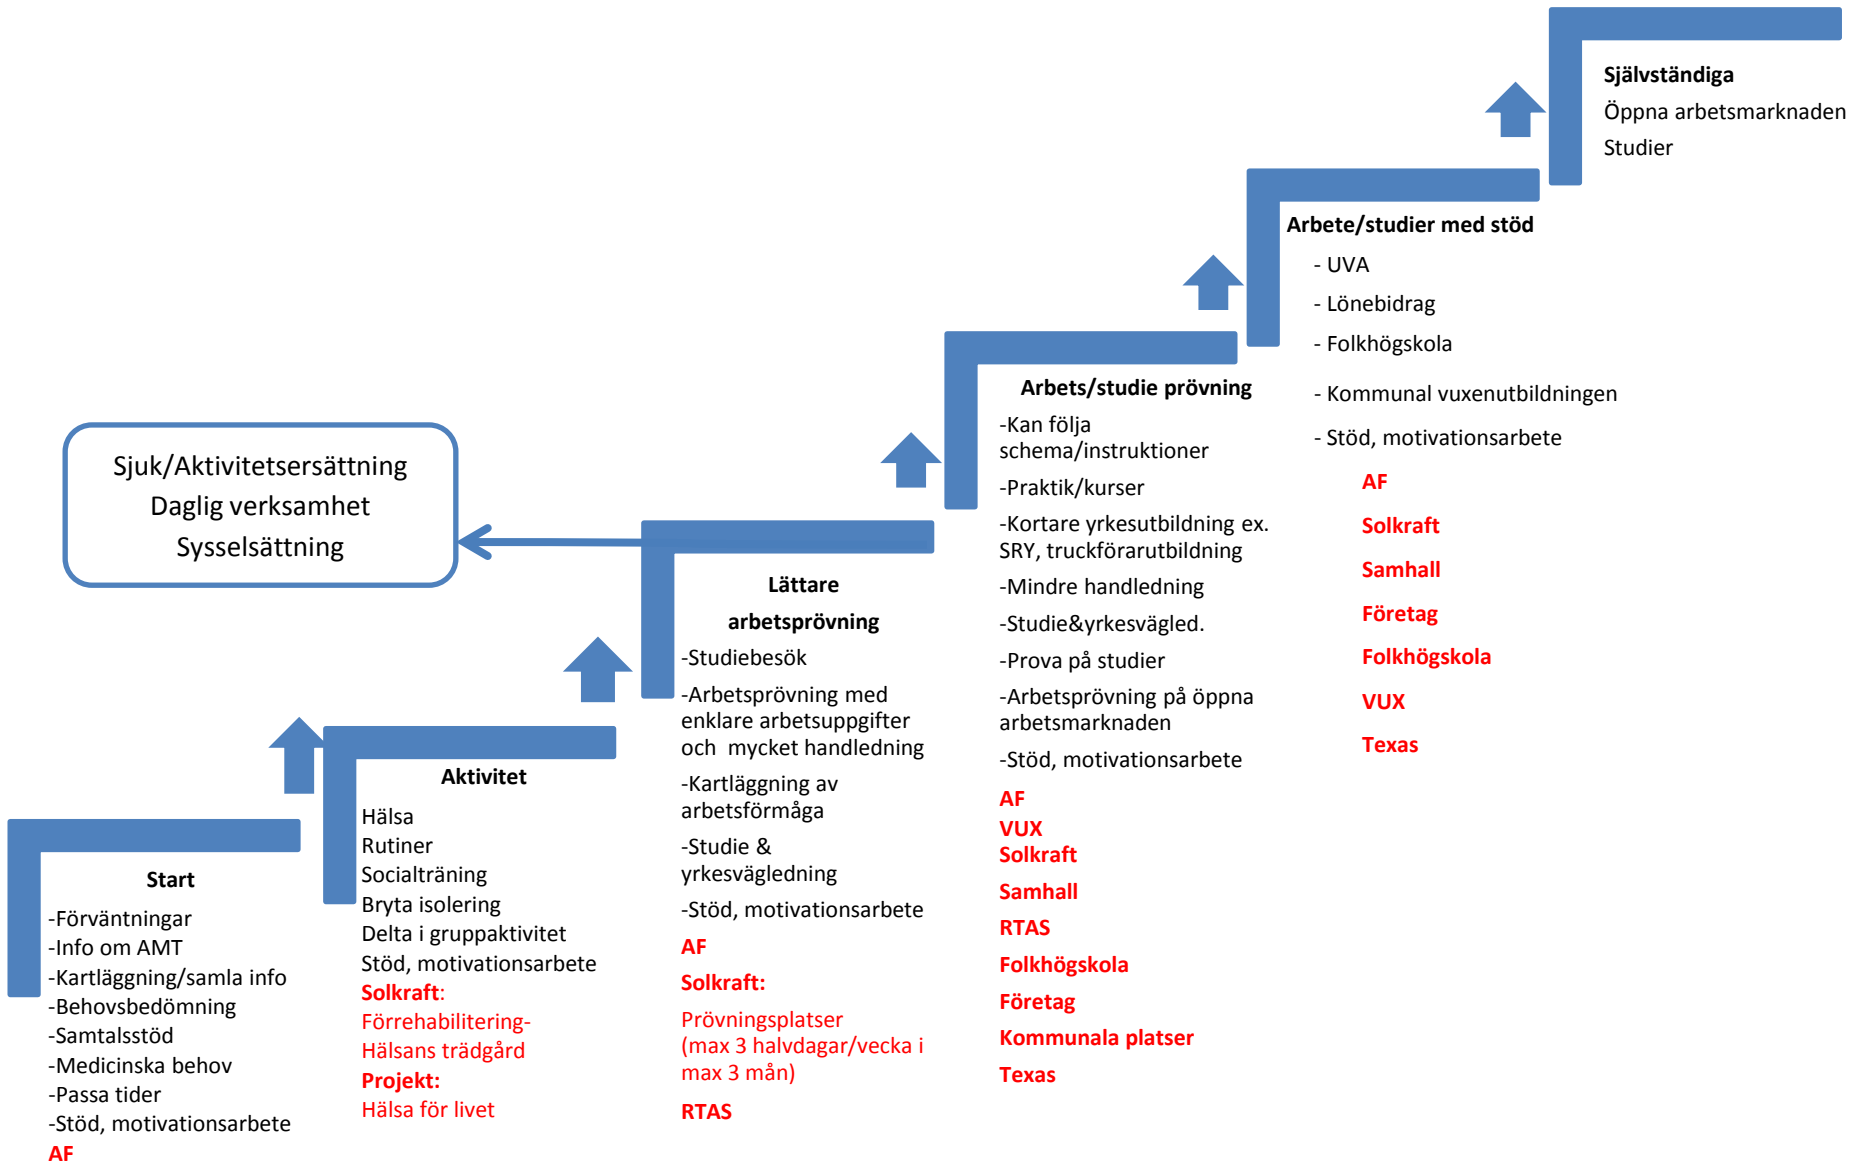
Självständiga
Öppna arbetsmarknaden
Studier

Arbete/studier med stöd
- UVA
- Lönebidrag
- Folkhögskola
- Kommunal vuxenutbildningen
- Stöd, motivationsarbete
AF
Solkraft
Samhall
Företag
Folkhögskola
VUX
Texas

Sjuk/Aktivitetsersättning
Daglig verksamhet
Sysselsättning

Arbets/studie prövning
-Kan följa schema/instruktioner
-Praktik/kurser
-Kortare yrkesutbildning ex. SRY, truckförarutbildning
-Mindre handledning
-Studie&yrkesvägled.
-Prova på studier
-Arbetsprövning på öppna arbetsmarknaden
-Stöd, motivationsarbete
AF
VUX
Solkraft
Samhall
RTAS
Folkhögskola
Företag
Kommunala platser
Texas

Lättare arbetsprövning
-Studiebesök
-Arbetsprövning med enklare arbetsuppgifter och mycket handledning
-Kartläggning av arbetsförmåga
-Studie & yrkesvägledning
-Stöd, motivationsarbete
AF
Solkraft:
Prövningsplatser (max 3 halvdagar/vecka i max 3 mån)
RTAS

Aktivitet
Hälsa
Rutiner
Socialträning
Bryta isolering
Delta i gruppaktivitet
Stöd, motivationsarbete
Solkraft:
Förrehabilitering-
Hälsans trädgård
Projekt:
Hälsa för livet

Start
-Förväntningar
-Info om AMT
-Kartläggning/samla info
-Behovsbedömning
-Samtalsstöd
-Medicinska behov
-Passa tider
-Stöd, motivationsarbete
AF